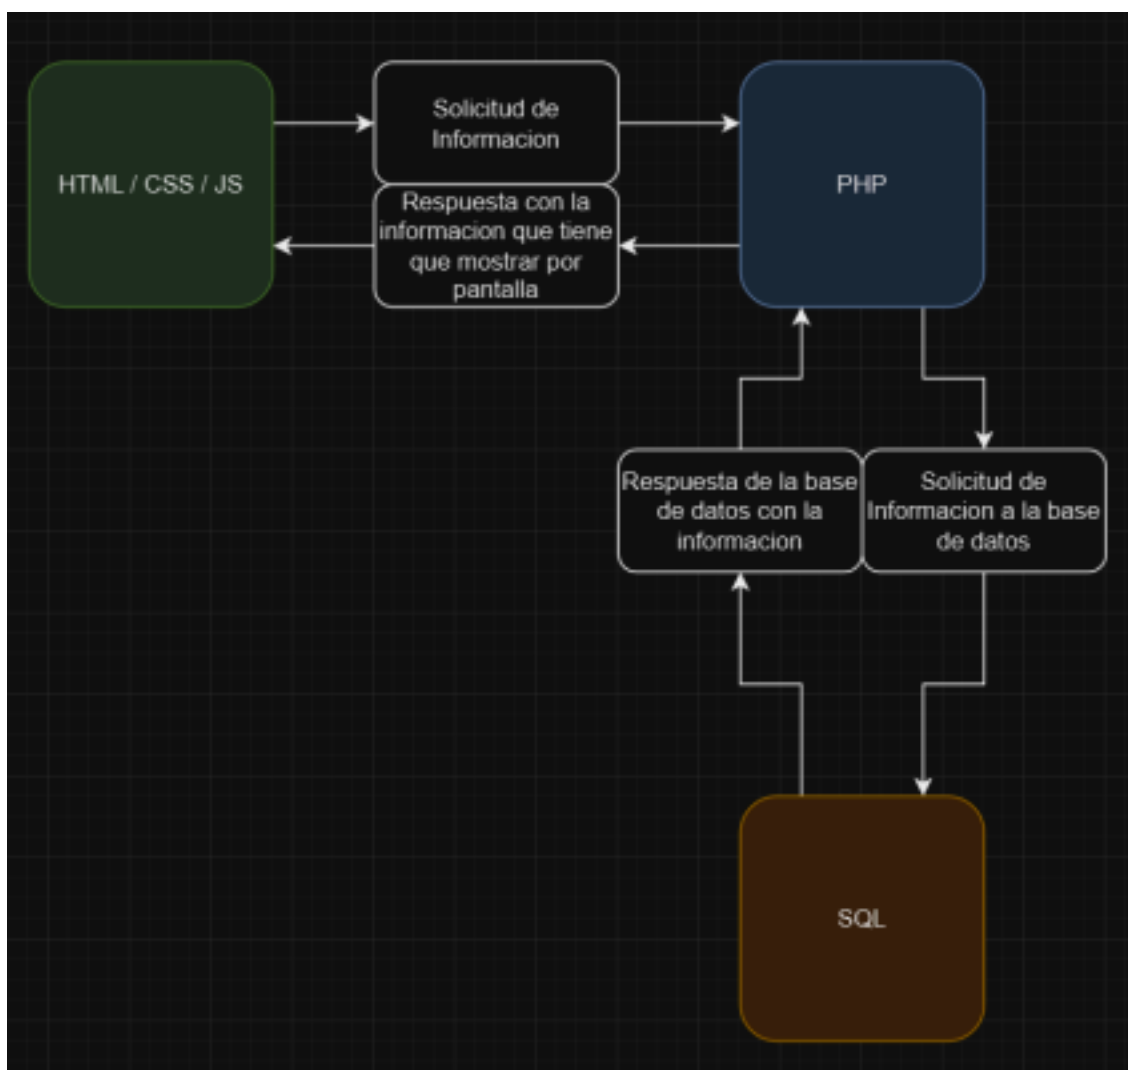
HTML / CSS / JS

Solicitud de Informacion

Respuesta con la informacion que tiene que mostrar por pantalla

PHP

Respuesta de la base de datos con la informacion

Solicitud de Informacion a la base de datos

SQL